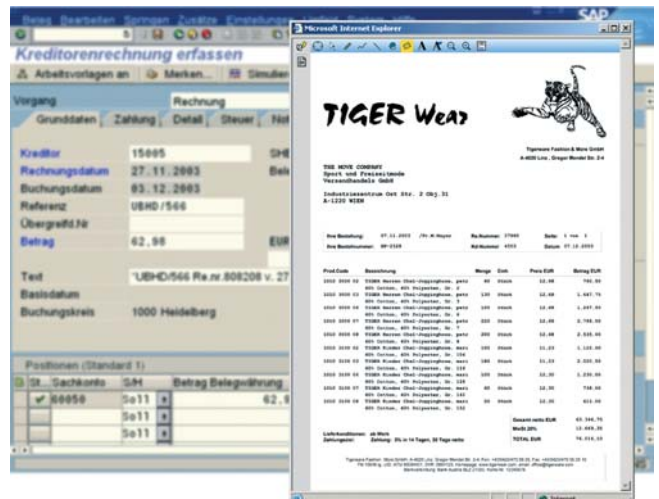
Beleg Bearbeiten Springen Zusätze Einstellungen

Kreditorenrechnung erfassen

Arbeitsvorlagen an   Merken...   Simulieren

Vorgang   Rechnung

Grunddaten   Zahlung   Detail   Steuer   Not

Kreditor   15005
Rechnungsdatum   27.11.2003
Buchungsdatum   03.12.2003
Referenz   UBHD/566
Übergreiff.Nr
Betrag   62,98   EUR

Text   "UBHD/566 Re.nr.808208 v. 27
Basisdatum
Buchungskreis   1000 Heidelberg

Positionen (Standard 1)

| St.. | Sachkonto | S/H | Betrag Belegwährung |
|---|---|---|---|
| ✔ | 60050 | Soll | 62,9 |
| | | Soll | |
| | | Soll | |

Microsoft Internet Explorer

TIGER Wear

Tigerware Fashion & More GmbH
A-4020 Linz, Gregor Mendel Str. 2-4

THE MOVE COMPANY
Sport und Freizeitmode
Versandhandels GmbH

Industriezentrum Ost Str. 2 Obj.31
A-1220 WIEN

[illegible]

| Prod.Code | Bezeichnung | Menge | Einh | Preis EUR | Betrag EUR |
|---|---|---|---|---|---|
| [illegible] | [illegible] | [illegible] | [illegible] | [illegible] | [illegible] |

Gesamt netto EUR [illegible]
MwSt 20% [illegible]
TOTAL EUR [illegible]

Lieferkonditionen: ab Werk
Zahlungsziel: Zahlung: 3% in 14 Tagen, 30 Tage netto

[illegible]